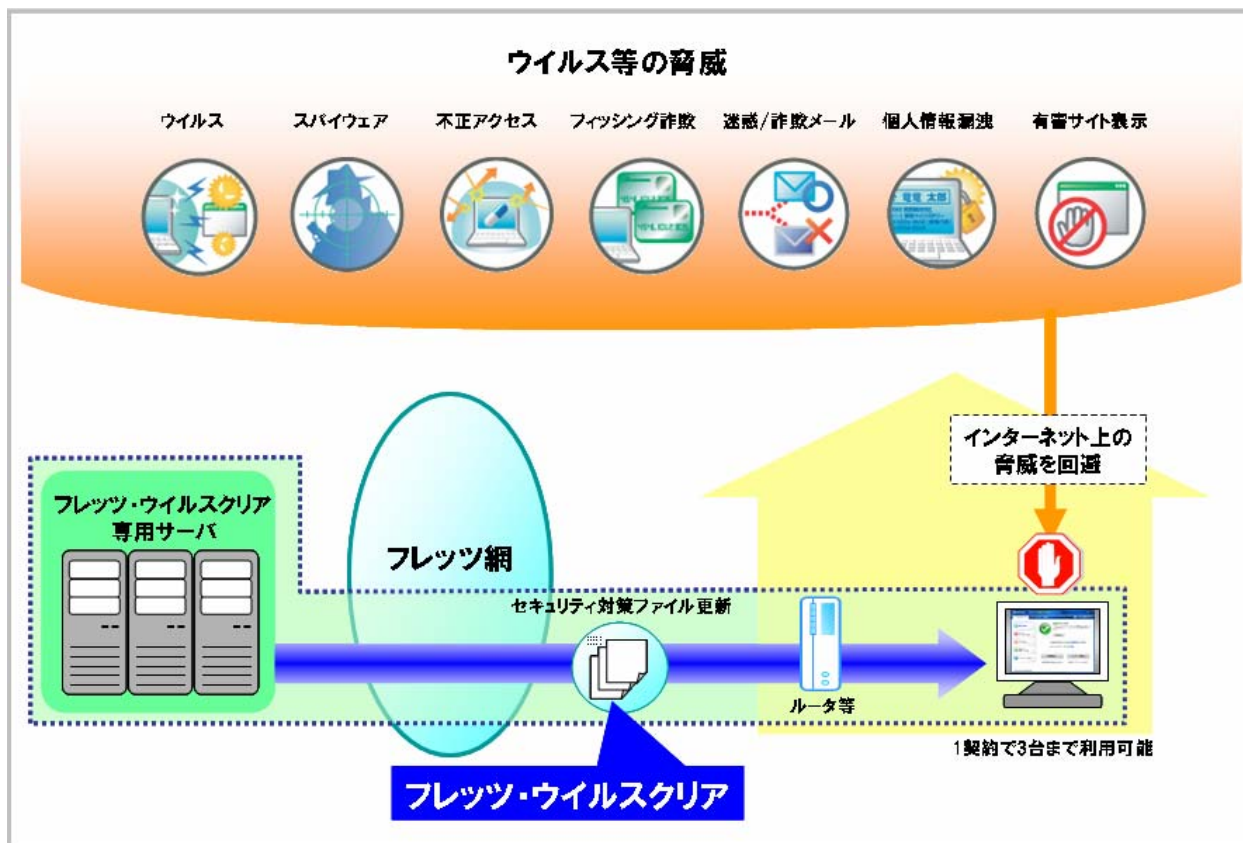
ウイルス等の脅威

ウイルス　スパイウェア　不正アクセス　フィッシング詐欺　迷惑/詐欺メール　個人情報漏洩　有害サイト表示

インターネット上の脅威を回避

フレッツ・ウイルスクリア専用サーバ

フレッツ網

セキュリティ対策ファイル更新

ルータ等

1契約で3台まで利用可能

フレッツ・ウイルスクリア